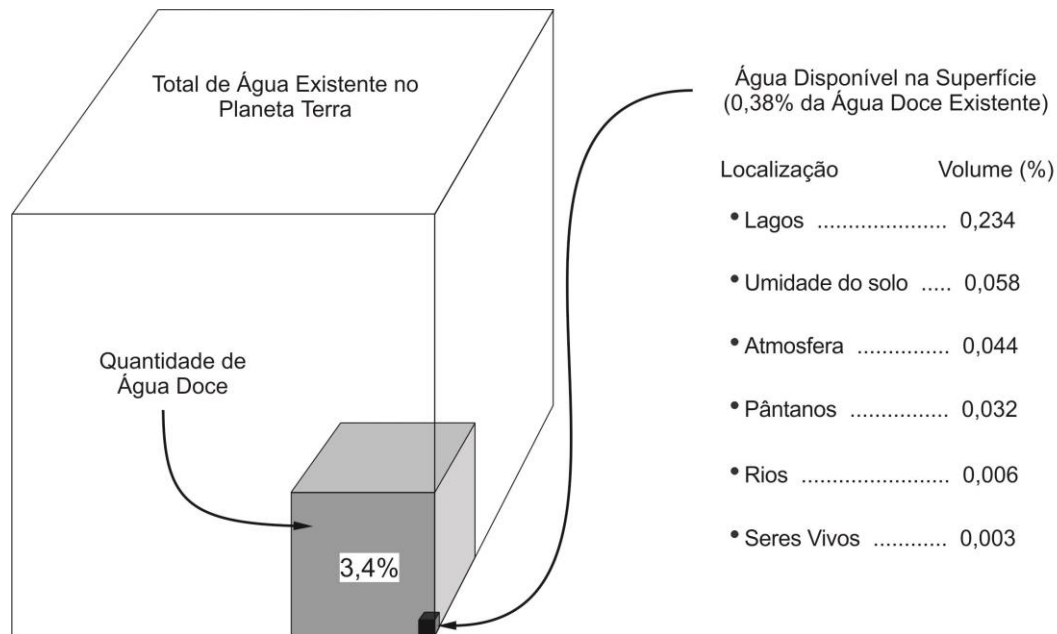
Total de Água Existente no Planeta Terra

Quantidade de Água Doce

3,4%

Água Disponível na Superfície (0,38% da Água Doce Existente)

| Localização | Volume (%) |
|---|---|
| • Lagos .................... | 0,234 |
| • Umidade do solo ..... | 0,058 |
| • Atmosfera ............... | 0,044 |
| • Pântanos ................ | 0,032 |
| • Rios ....................... | 0,006 |
| • Seres Vivos ........... | 0,003 |